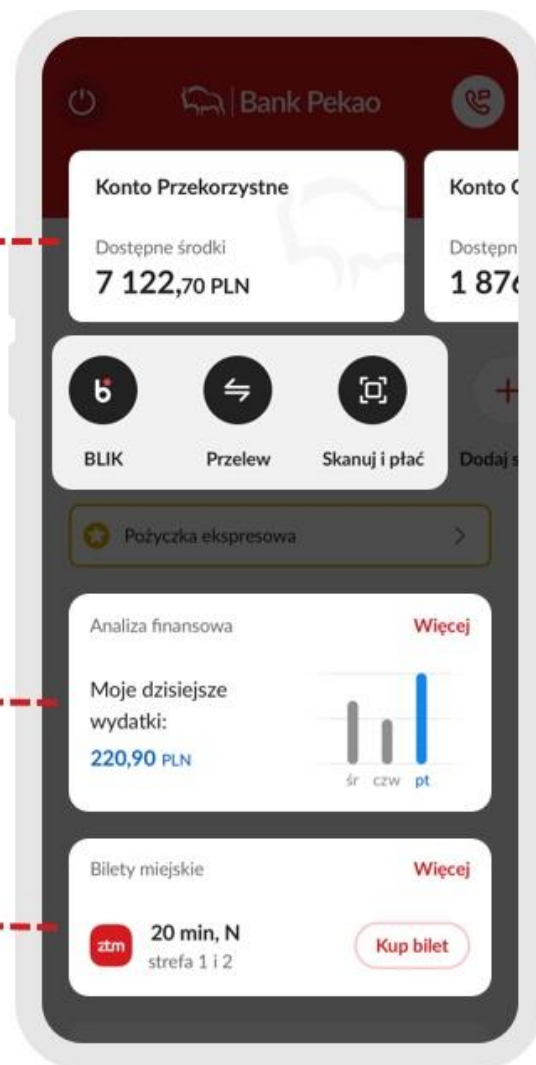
Bank Pekao

Konto Przekorzystne

Dostępne środki
7 122,70 PLN

Konto C

Dostępne
1 87

BLIK
Przelew
Skanuj i płać
Dodaj s

Pożyczka ekspresowa

Analiza finansowa
Więcej

Moje dzisiejsze wydatki:
220,90 PLN

śr czw pt

Bilety miejskie
Więcej

ztm
20 min, N
strefa 1 i 2
Kup bilet